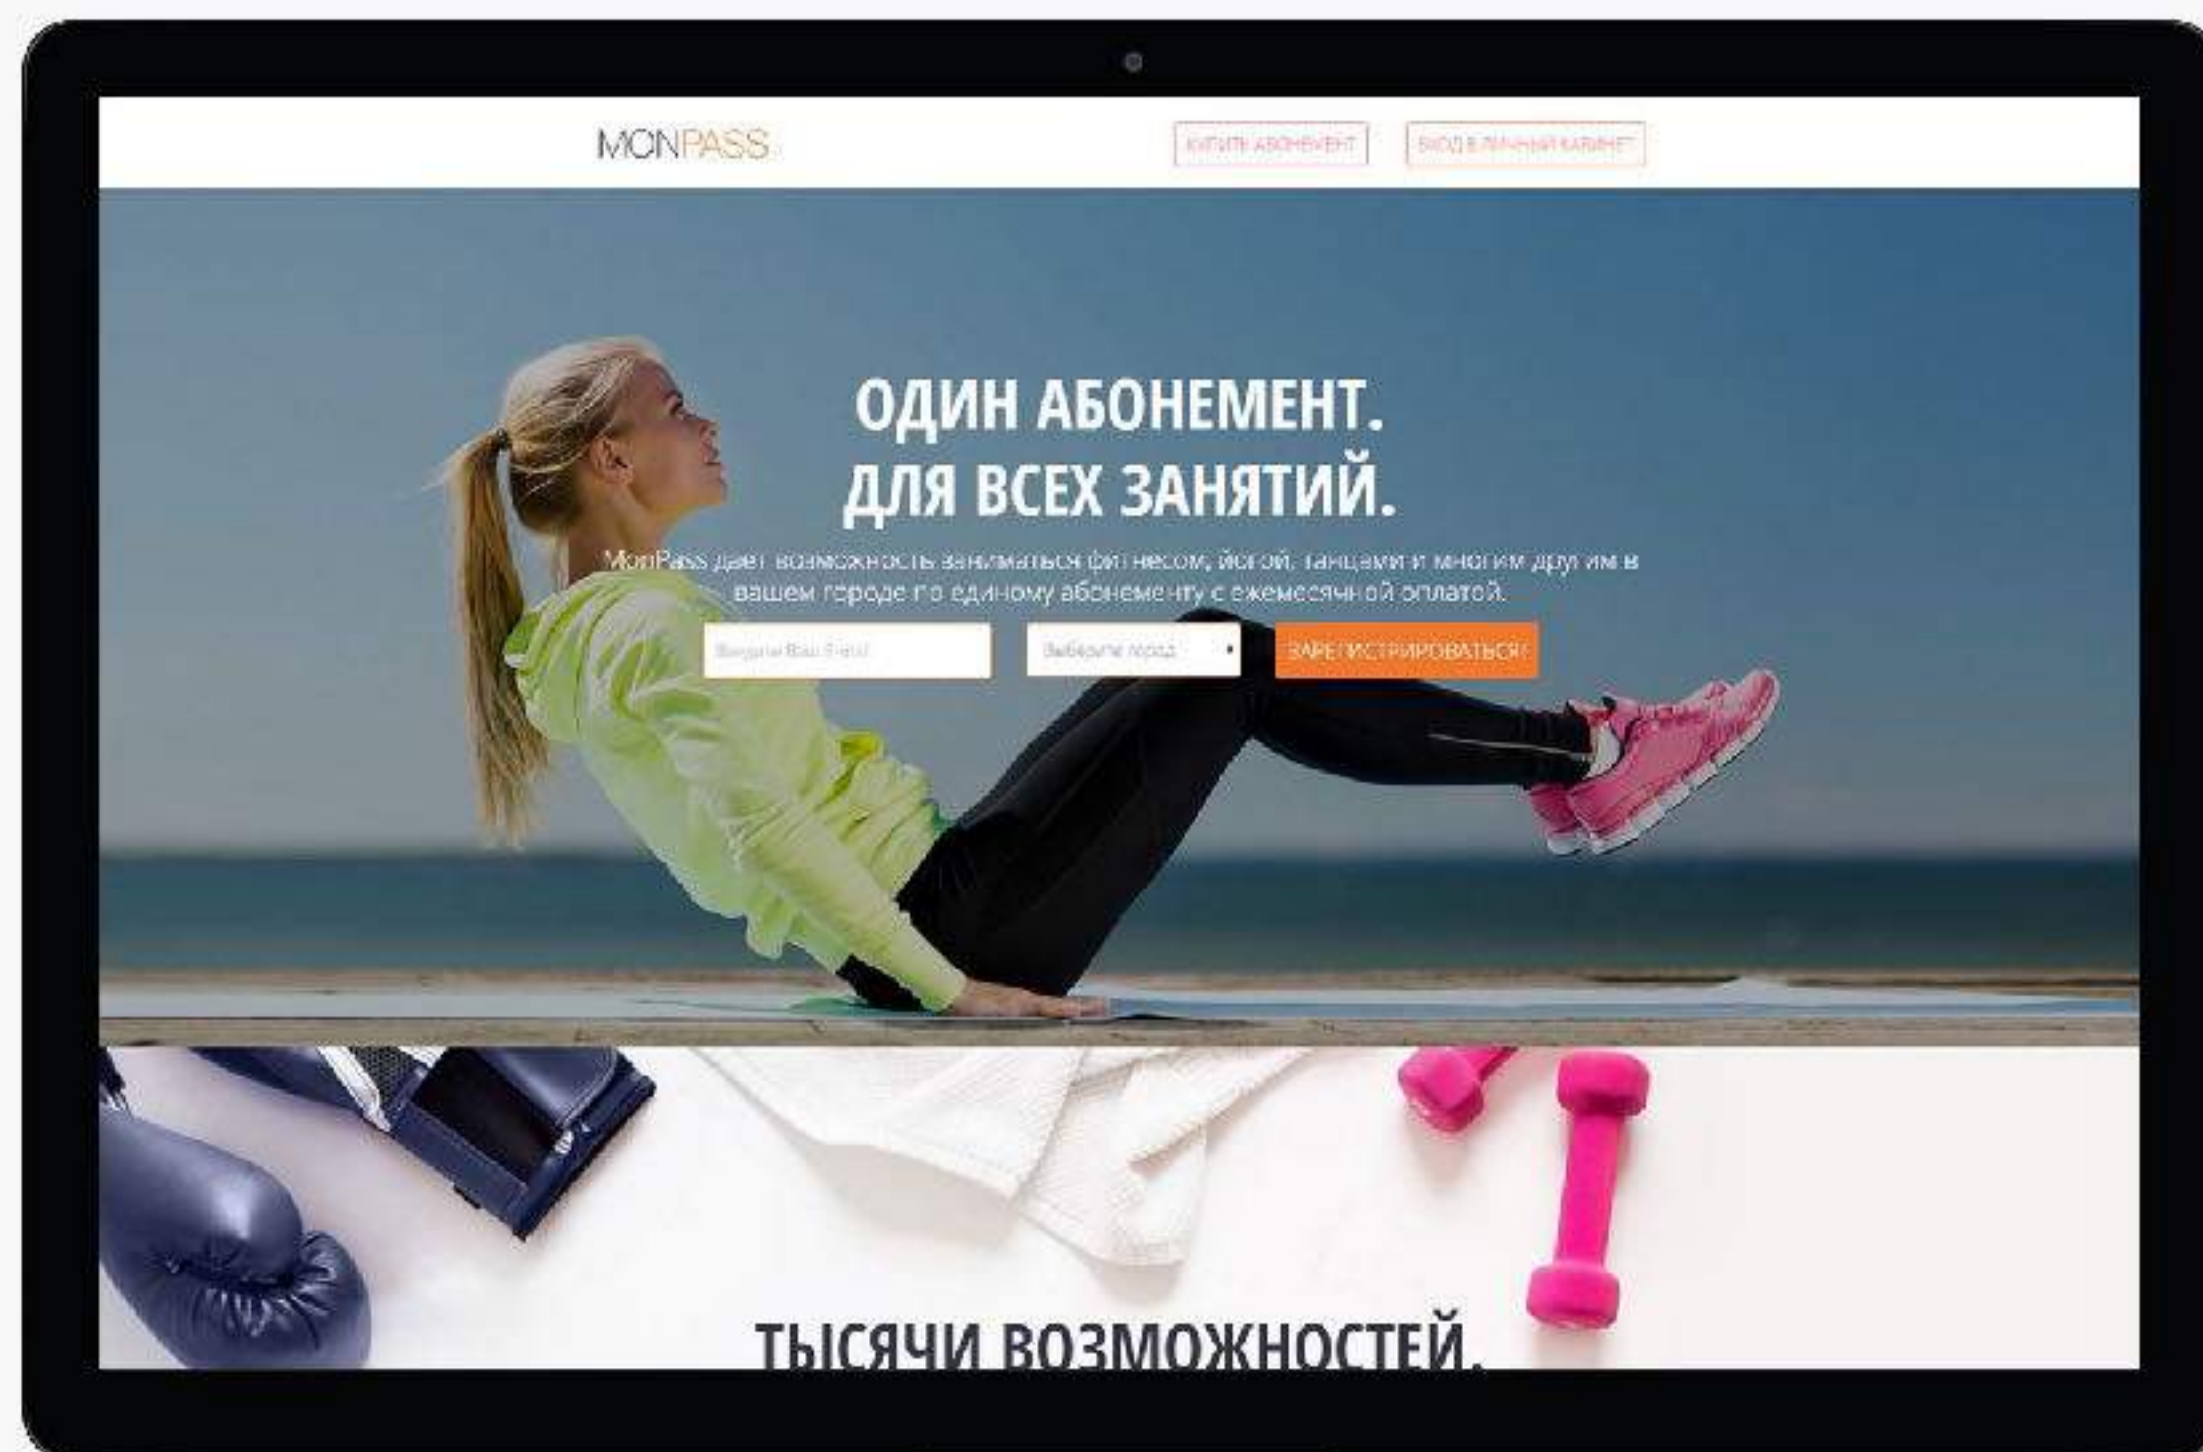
MONPASS

КУПИТЬ АБОНЕМЕНТ

ВХОД В ЛИЧНЫЙ КАБИНЕТ

ОДИН АБОНЕМЕНТ.
ДЛЯ ВСЕХ ЗАНЯТИЙ.

MonPass дает возможность заниматься фитнесом, йогой, танцами и многим другим в вашем городе по единому абонементу с ежемесячной оплатой.

Введите Ваш E-mail

Выберите город

ЗАРЕГИСТРИРОВАТЬСЯ!

ТЫСЯЧИ ВОЗМОЖНОСТЕЙ.